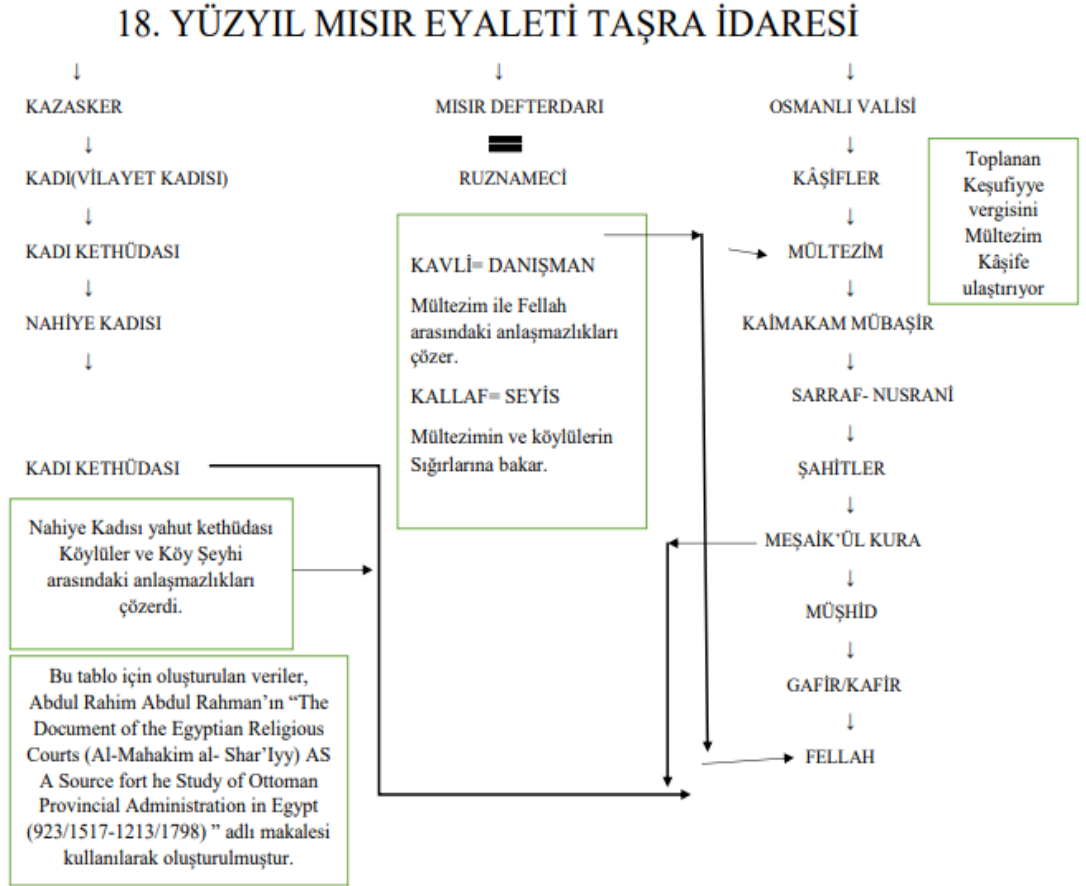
18. YÜZYIL MISIR EYALETİ TAŞRA İDARESİ

↓

KAZASKER

↓

KADI(VİLAYET KADISI)

↓

KADI KETHÜDASI

↓

NAHİYE KADISI

↓

KADI KETHÜDASI

↓

MISIR DEFTERDARI

=

RUZNAMECİ

KAVLİ= DANIŞMAN

Mültezim ile Fellah arasındaki anlaşmazlıkları çözer.

KALLAF= SEYİS

Mültezimin ve köylülerin Sığırlarına bakar.

↓

OSMANLI VALİSİ

↓

KÂŞİFLER

↓

MÜLTEZİM

↓

KAİMAKAM MÜBAŞİR

↓

SARRAF- NUSRANİ

↓

ŞAHİTLER

MEŞAİK'ÜL KURA

↓

MÜŞHİD

↓

GAFİR/KAFİR

↓

FELLAH

Toplanan Keşufiyye vergisini Mültezim Kâşife ulaştırıyor

Nahiye Kadısı yahut kethüdası Köylüler ve Köy Şeyhi arasındaki anlaşmazlıkları çözerdi.

Bu tablo için oluşturulan veriler, Abdul Rahim Abdul Rahman'ın "The Document of the Egyptian Religious Courts (Al-Mahakim al- Shar'Iyy) AS A Source fort he Study of Ottoman Provincial Administration in Egypt (923/1517-1213/1798) " adlı makalesi kullanılarak oluşturulmuştur.